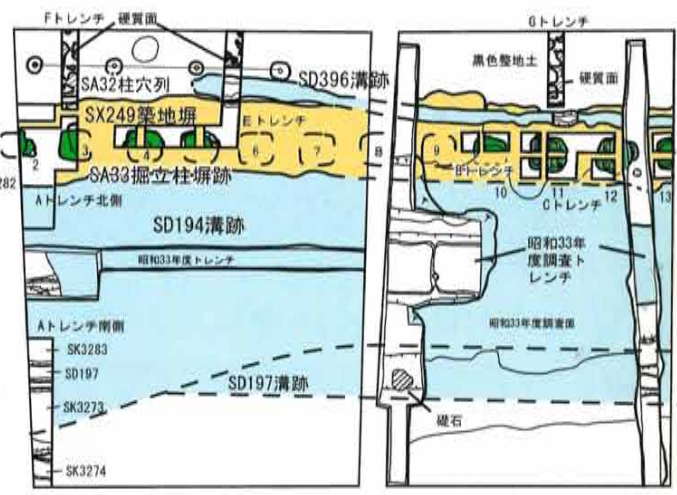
Fトレンチ
硬質面
Gトレンチ
黒色整地土
硬質面
SA32柱穴列
SD396溝跡
SX249築地塀
Eトレンチ
2
3
4
5
6
7
8
9
Bトレンチ
10
11
12
13
282
SA33掘立柱塀跡
Aトレンチ北側
Cトレンチ
SD194溝跡
昭和33年度調査トレンチ
昭和33年度トレンチ
昭和33年度調査面
Aトレンチ南側
SK3283
SD197
SK3273
SD197溝跡
礎石
SK3274